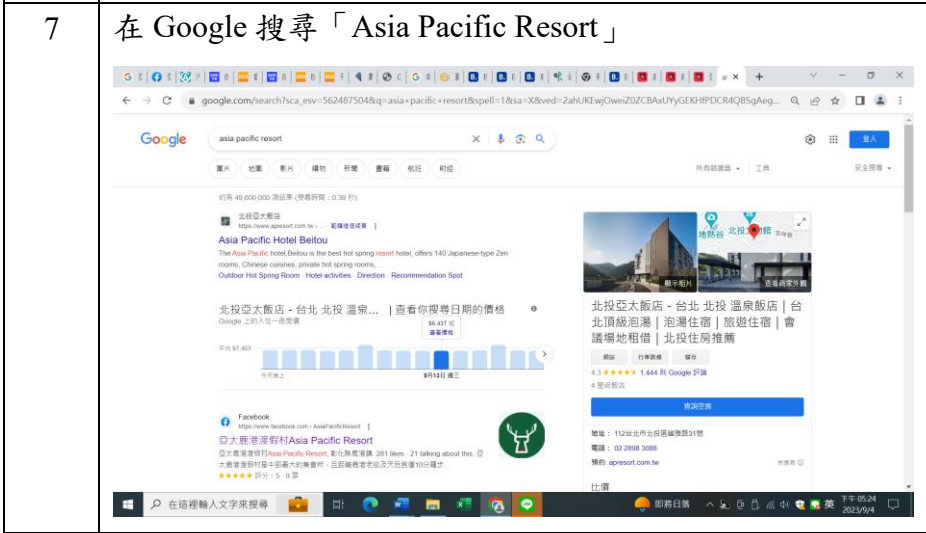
| 7 | 在 Google 搜尋「Asia Pacific Resort」 |
|---|---|

google.com/search?sca_esv=562487504&q=asia+pacific+resort&spell=1&sa=X&ved=2ahUKEwjOweiZ0ZCBAxUYyGEKHfPDCR4QBSgAeg...

Google

asia pacific resort

登入

圖片 地圖 影片 購物 新聞 書籍 航班 財經

所有篩選器 工具

安全搜尋

約有 49,600,000 項結果 (搜尋時間：0.39 秒)

北投亞太飯店
https://www.apresort.com.tw › 翻譯這個網頁

Asia Pacific Hotel Beitou

The Asia Pacific hotel,Beitou is the best hot spring resort hotel, offers 140 Japanese-type Zen rooms. Chinese cuisines, private hot spring rooms.

Outdoor Hot Spring Room · Hotel activities · Direction · Recommendation Spot

北投亞太飯店 - 台北 北投 溫泉... | 查看你搜尋日期的價格

Google 上的入住一夜房價

$6,437 起
查看價格

平均 $7,463

今天晚上

9月13日 週三

Facebook
https://www.facebook.com › AsiaPacificResort

亞太鹿港渡假村Asia Pacific Resort

亞太鹿港渡假村Asia Pacific Resort, 彰化縣鹿港鎮. 281 likes · 21 talking about this. 亞太鹿港渡假村是中部最大的集會所，且距離鹿港老街及天后宮僅10分鐘步...

★★★★★ 評分：5 · 9 票

地熱谷 北投亞太飯店

顯示相片 查看周邊外觀

北投亞太飯店 - 台北 北投 溫泉飯店 | 台北頂級泡湯 | 泡湯住宿 | 旅遊住宿 | 會議場地租借 | 北投住房推薦

網站 行車路線 儲存

4.3 ★★★★★ 1,444 則 Google 評論

4 星級飯店

查詢空房

地址： 112台北市北投區幽雅路31號

電話： 02 2898 3088

預約: apresort.com.tw

比價

在這裡輸入文字來搜尋

即將日落

英

下午 05:24
2023/9/4